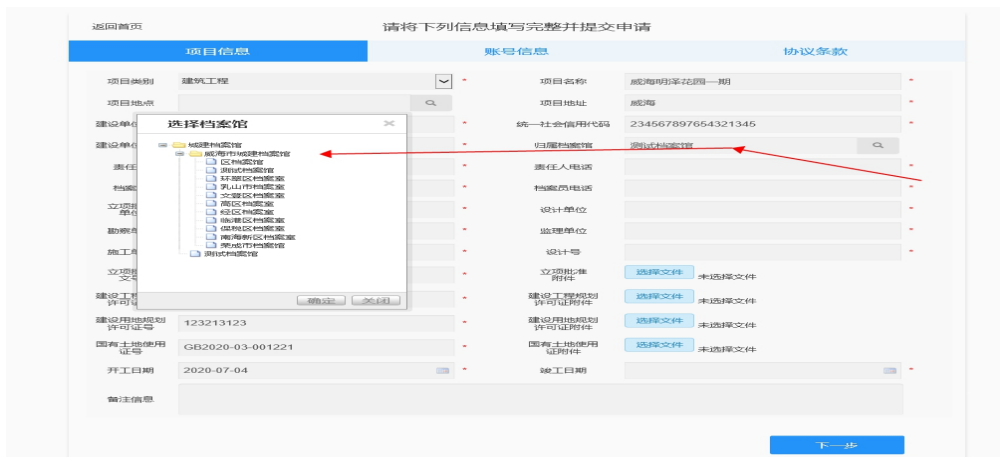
返回首页

请将下列信息填写完整并提交申请

项目信息

账号信息

协议条款

项目类别 建筑工程 *

项目名称 威海明泽花园一期 *

项目地点

项目地址 威海 *

建设单位 *

统一社会信用代码 234567897654321345 *

建设单位 *

归属档案馆 测试档案馆 *

责任 *

责任人电话 *

档案 *

档案员电话 *

立项批 单位 *

设计单位 *

勘察 *

监理单位 *

施工 *

设计号 *

立项批 文号 *

立项批准附件 选择文件 未选择文件

建设工程 许可证 *

建设工程规划许可证附件 选择文件 未选择文件

建设用地规划许可证号 123213123 *

建设用地规划许可证附件 选择文件 未选择文件

国有土地使用证号 GB2020-03-001221 *

国有土地使用证附件 选择文件 未选择文件

开工日期 2020-07-04 *

竣工日期 *

备注信息

下一步

选择档案馆

城建档案馆
威海市城建档案馆
区档案馆
测试档案馆
环翠区档案馆
乳山市档案馆
文登区档案馆
高区档案馆
经区档案馆
临港区档案馆
保税区档案馆
南海新区档案馆
荣成市档案馆
测试档案馆

确定 关闭